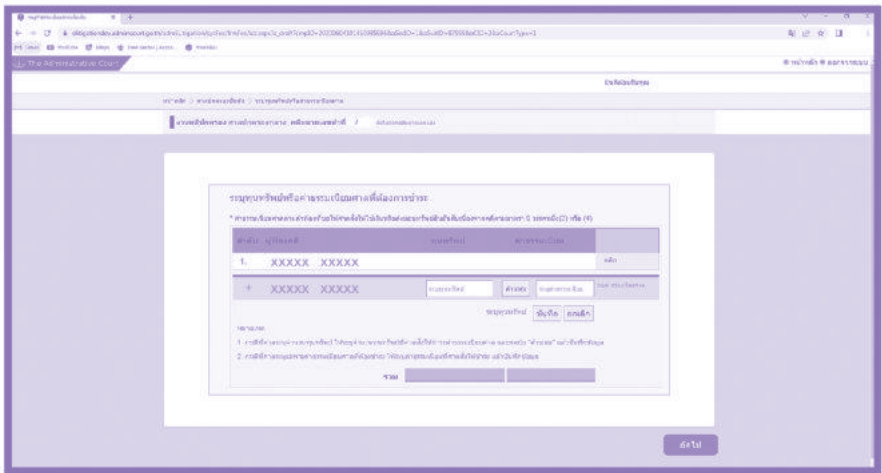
The Administrative Court

ระบุทุนทรัพย์หรือค่าธรรมเนียมศาลที่ต้องการชำระ

| ลำดับ ผู้ฟ้องคดี | ทุนทรัพย์ | ค่าธรรมเนียม | |
|---|---|---|---|
| 1. XXXXX XXXXX | | | แก้ไข |
| + XXXXX XXXXX | ทุนทรัพย์ | คำนวณ | |

บันทึก ยกเลิก

หมายเหตุ

รวม

ถัดไป